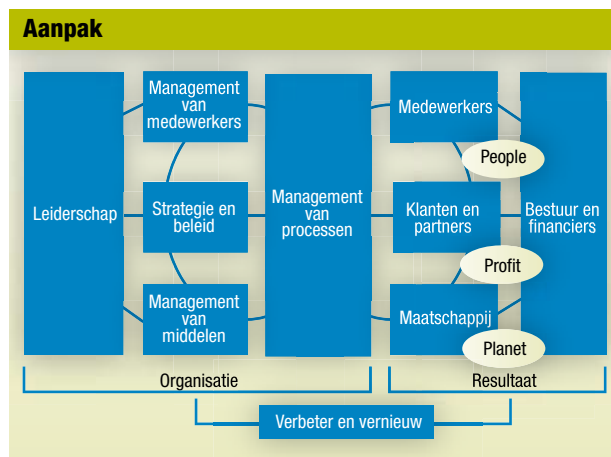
Aanpak

Leiderschap

Management van medewerkers

Strategie en beleid

Management van middelen

Management van processen

Medewerkers

People

Klanten en partners

Profit

Maatschappij

Planet

Bestuur en financiers

Organisatie

Resultaat

Verbeter en vernieuw